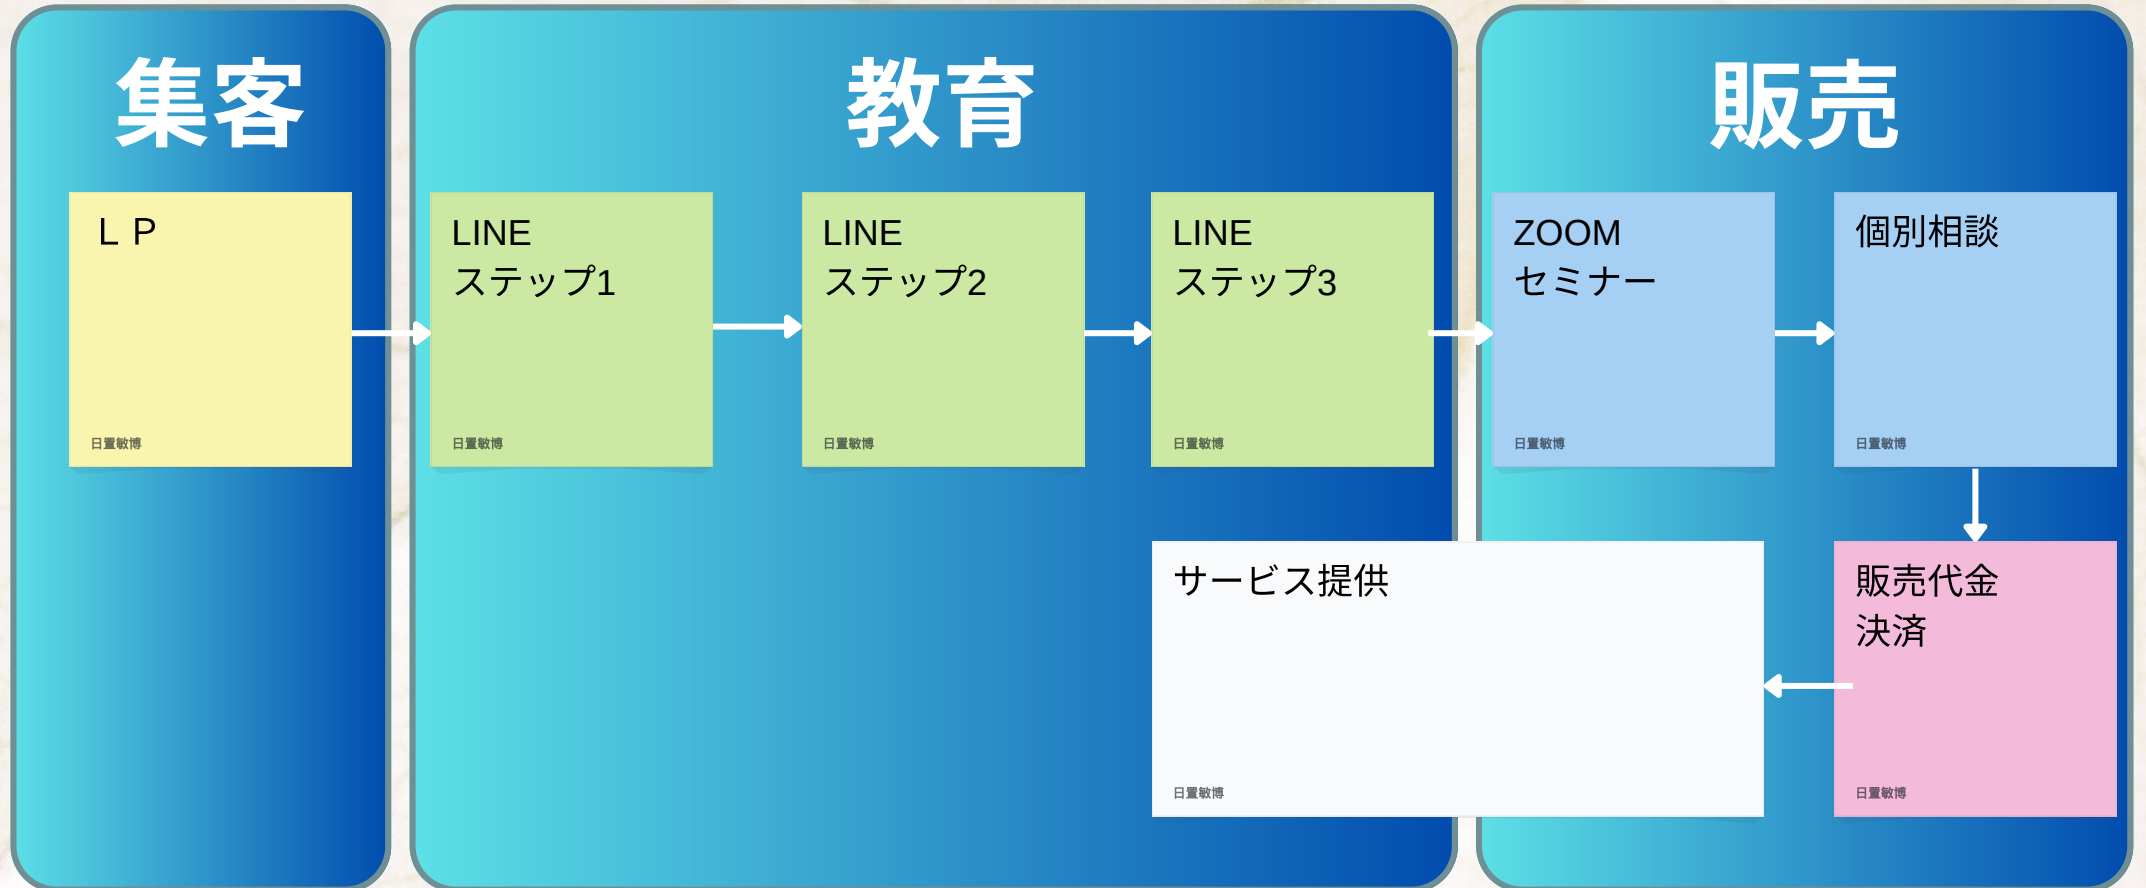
集客

ＬＰ

日置敏博

教育

LINE
ステップ1

日置敏博

LINE
ステップ2

日置敏博

LINE
ステップ3

日置敏博

販売

ZOOM
セミナー

日置敏博

個別相談

日置敏博

販売代金
決済

日置敏博

サービス提供

日置敏博